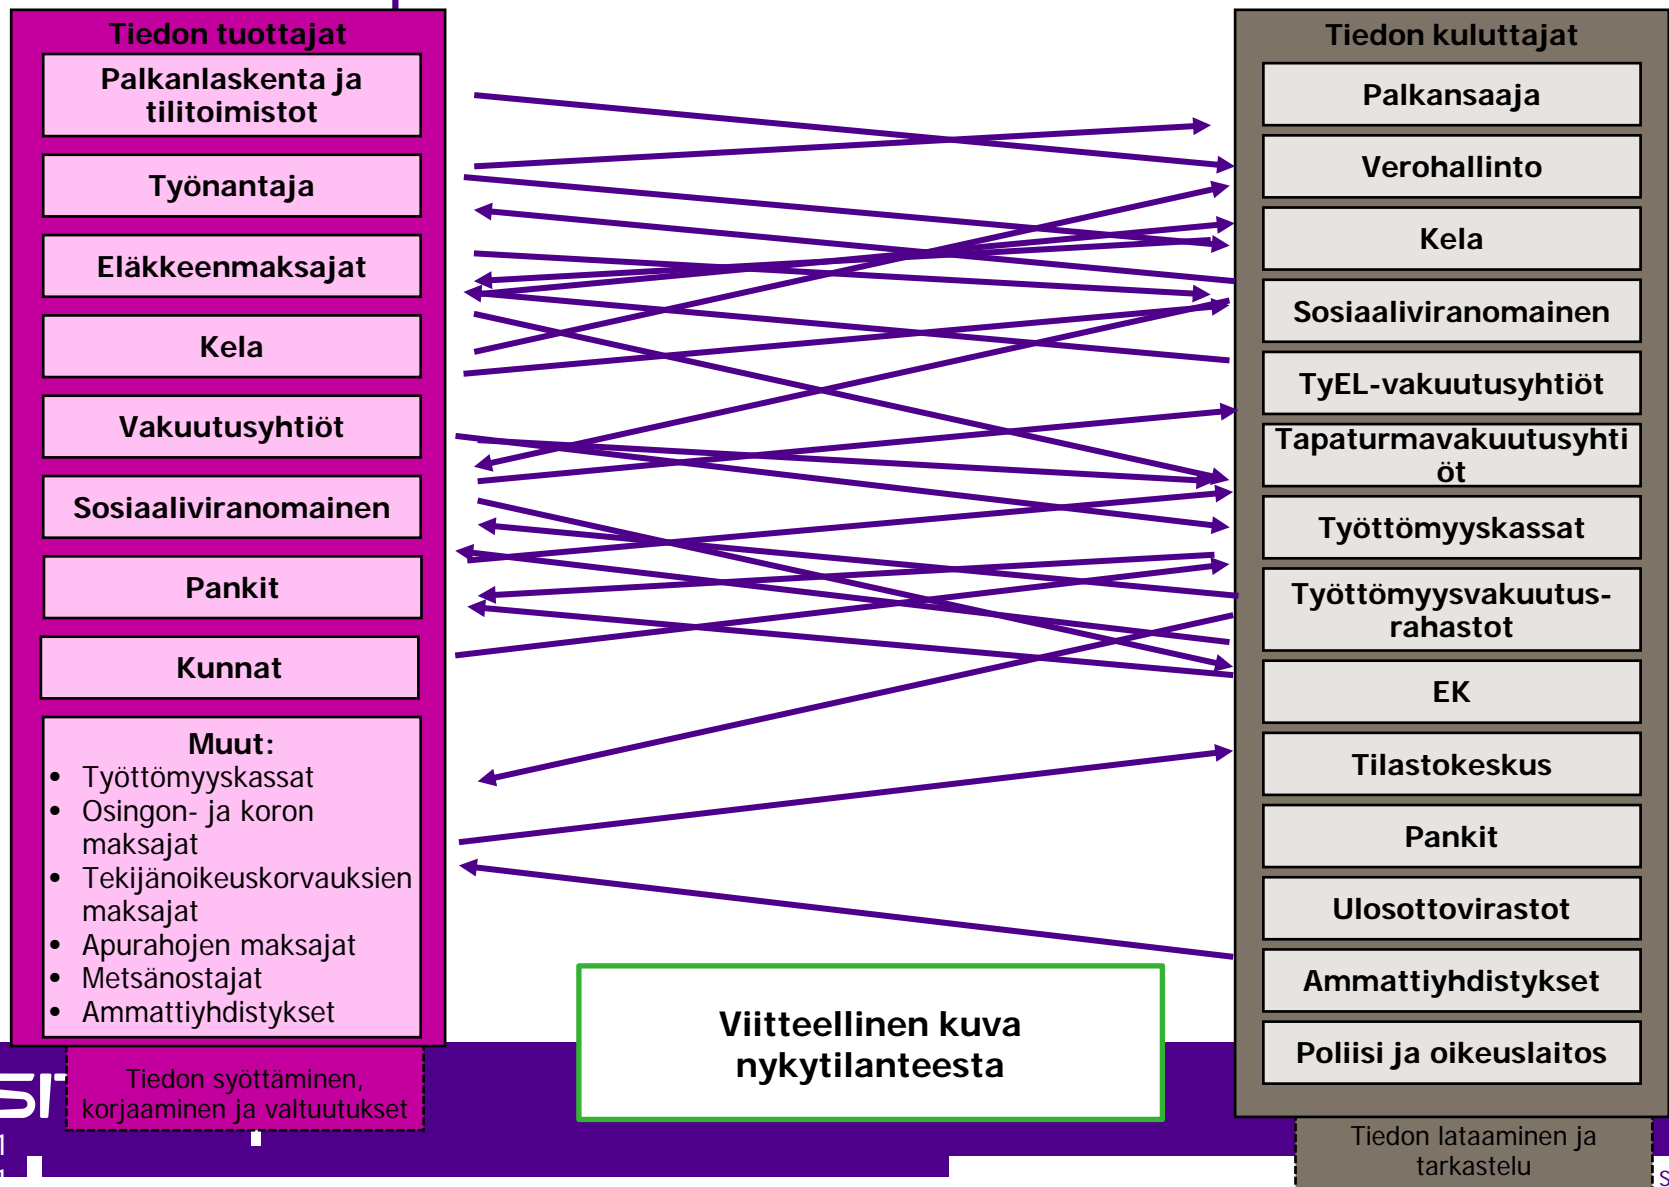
Tiedon tuottajat

Palkanlaskenta ja tilitoimistot

Työnantaja

Eläkkeenmaksajat

Kela

Vakuutusyhtiöt

Sosiaaliviranomainen

Pankit

Kunnat

Muut:
• Työttömyyskassat
• Osingon- ja koron maksajat
• Tekijänoikeuskorvauksien maksajat
• Apurahojen maksajat
• Metsänostajat
• Ammattiyhdistykset

Tiedon syöttäminen, korjaaminen ja valtuutukset

Viitteellinen kuva nykytilanteesta

Tiedon kuluttajat

Palkansaaja

Verohallinto

Kela

Sosiaaliviranomainen

TyEL-vakuutusyhtiöt

Tapaturmavakuutusyhtiöt

Työttömyyskassat

Työttömyysvakuutus-rahastot

EK

Tilastokeskus

Pankit

Ulosottovirastot

Ammattiyhdistykset

Poliisi ja oikeuslaitos

Tiedon lataaminen ja tarkastelu